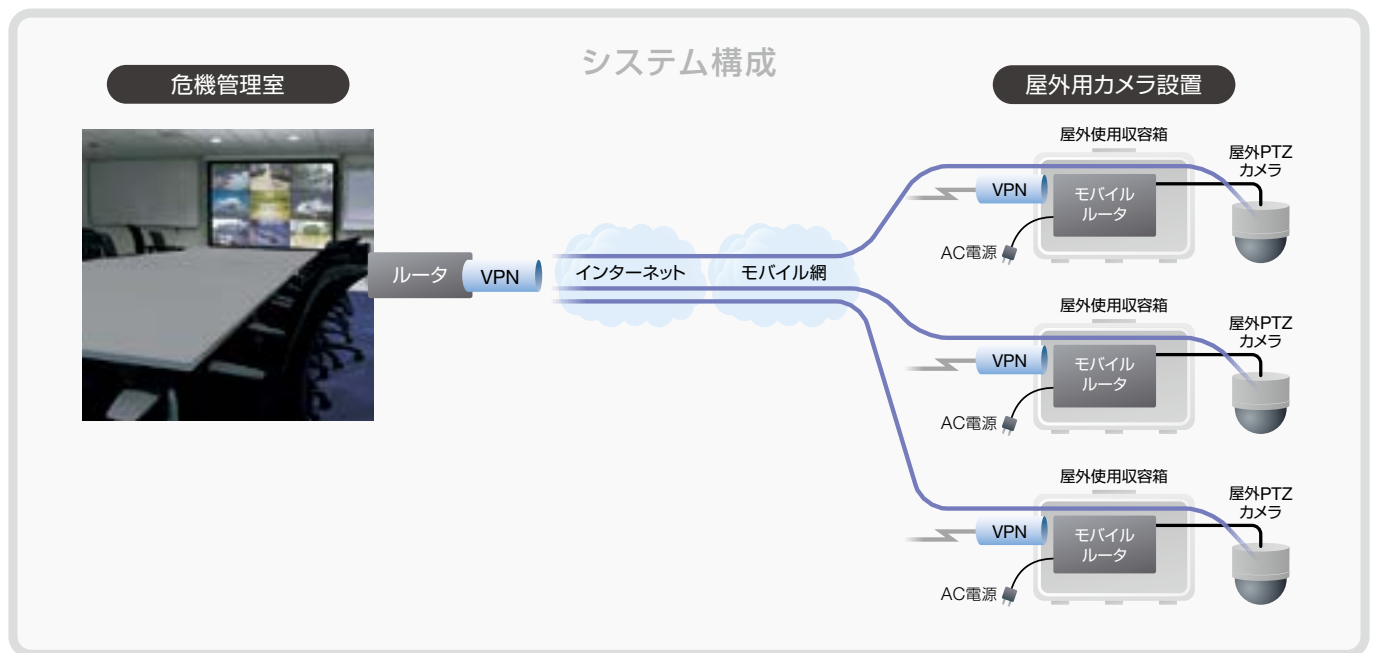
システム構成

危機管理室

屋外用カメラ設置

ルータ
VPN
インターネット
モバイル網

屋外使用収容箱
屋外PTZ
カメラ
VPN
モバイル
ルータ
AC電源

屋外使用収容箱
屋外PTZ
カメラ
VPN
モバイル
ルータ
AC電源

屋外使用収容箱
屋外PTZ
カメラ
VPN
モバイル
ルータ
AC電源